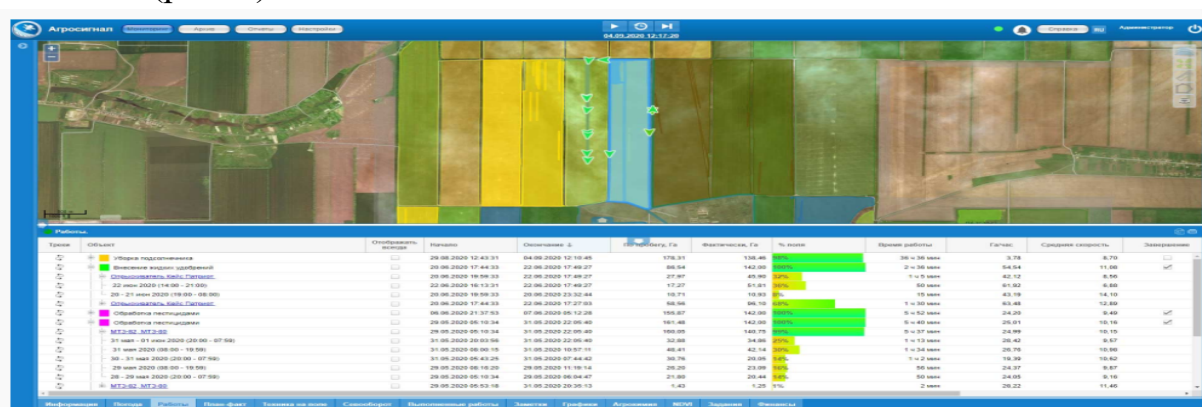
Агросигнал Мониторинг Архив Отчеты Настройки

04.05.2020 12:17:20

Справка RU Администратор

Работы

| Треки | Объект | Отображать всегда | Начало | Окончание | По пробегу, Га | Фактическая, Га | % поля | Время работы | Га/час | Средняя скорость | Завершение |
|---|---|---|---|---|---|---|---|---|---|---|---|
| | Уборка подсолнечника | | 29.08.2020 12:43:31 | 04.09.2020 12:10:45 | 178,31 | 138,46 | 98% | 39 ч 38 мин | 3,78 | 8,70 | |
| | Внесение жидких удобрений | | 20.06.2020 17:44:33 | 22.06.2020 17:49:27 | 86,54 | 142,00 | 100% | 2 ч 36 мин | 54,54 | 11,08 | |
| | Опрыскиватель Кейс Патриот | | 20.06.2020 19:59:33 | 22.06.2020 17:49:27 | 27,97 | 45,90 | 32% | 1 ч 5 мин | 42,12 | 8,50 | |
| | 22 июн 2020 (14:00 – 21:00) | | 22.06.2020 16:13:31 | 22.06.2020 17:49:27 | 17,27 | 51,81 | 36% | 50 мин | 61,92 | 8,88 | |
| | 20 – 21 июн 2020 (19:00 - 08:00) | | 20.06.2020 19:59:33 | 20.06.2020 23:32:44 | 10,71 | 10,93 | 8% | 15 мин | 43,19 | 14,10 | |
| | Опрыскиватель Кейс Патриот | | 20.06.2020 17:44:33 | 22.06.2020 17:27:03 | 58,56 | 96,10 | 68% | 1 ч 30 мин | 63,48 | 12,89 | |
| | Обработка пестицидами | | 06.06.2020 21:37:53 | 07.06.2020 05:12:28 | 155,67 | 142,00 | 100% | 5 ч 52 мин | 24,20 | 9,40 | |
| | Обработка пестицидами | | 29.05.2020 05:10:34 | 31.05.2020 22:05:40 | 161,48 | 142,00 | 100% | 5 ч 40 мин | 25,01 | 10,16 | |
| | МТЗ-82, МТЗ-80 | | 29.05.2020 05:10:34 | 31.05.2020 22:05:40 | 160,05 | 140,75 | 99% | 5 ч 37 мин | 24,99 | 10,15 | |
| | 31 мая – 01 июн 2020 (20:00 - 07:59) | | 31.05.2020 20:03:56 | 31.05.2020 22:05:40 | 32,88 | 34,86 | 25% | 1 ч 13 мин | 28,42 | 9,57 | |
| | 31 мая 2020 (08:00 - 19:59) | | 31.05.2020 08:00:15 | 31.05.2020 10:57:11 | 40,41 | 42,74 | 30% | 1 ч 34 мин | 26,76 | 10,80 | |
| | 30 – 31 мая 2020 (20:00 - 07:59) | | 31.05.2020 06:43:29 | 31.05.2020 07:44:42 | 36,76 | 20,05 | 14% | 1 ч 2 мин | 19,39 | 10,62 | |
| | 29 мая 2020 (08:00 - 19:59) | | 29.05.2020 06:16:20 | 29.05.2020 11:19:14 | 28,20 | 23,09 | 16% | 56 мин | 24,37 | 8,87 | |
| | 28 – 29 мая 2020 (20:00 - 07:59) | | 29.05.2020 05:10:34 | 29.05.2020 06:04:47 | 21,80 | 20,44 | 14% | 50 мин | 24,05 | 9,16 | |
| | МТЗ-82, МТЗ-80 | | 31.05.2020 06:53:18 | 31.05.2020 20:35:13 | 1,43 | 1,25 | 1% | 2 мин | 28,22 | 11,46 | |

Информация Погода Работы План-факт Техника на поле Сзмоовброс Выполненные работы Заметки Графики Агрохимия NDVI Задания Финансы